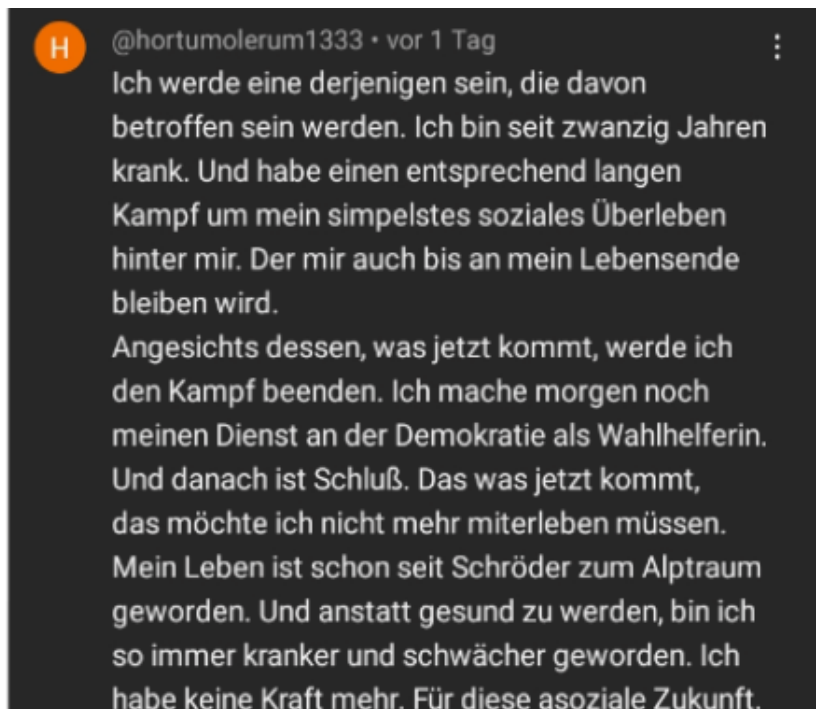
H

@hortumolerum1333 • vor 1 Tag

Ich werde eine derjenigen sein, die davon betroffen sein werden. Ich bin seit zwanzig Jahren krank. Und habe einen entsprechend langen Kampf um mein simpelstes soziales Überleben hinter mir. Der mir auch bis an mein Lebensende bleiben wird.
Angesichts dessen, was jetzt kommt, werde ich den Kampf beenden. Ich mache morgen noch meinen Dienst an der Demokratie als Wahlhelferin. Und danach ist Schluß. Das was jetzt kommt, das möchte ich nicht mehr miterleben müssen. Mein Leben ist schon seit Schröder zum Alptraum geworden. Und anstatt gesund zu werden, bin ich so immer kranker und schwächer geworden. Ich habe keine Kraft mehr. Für diese asoziale Zukunft.